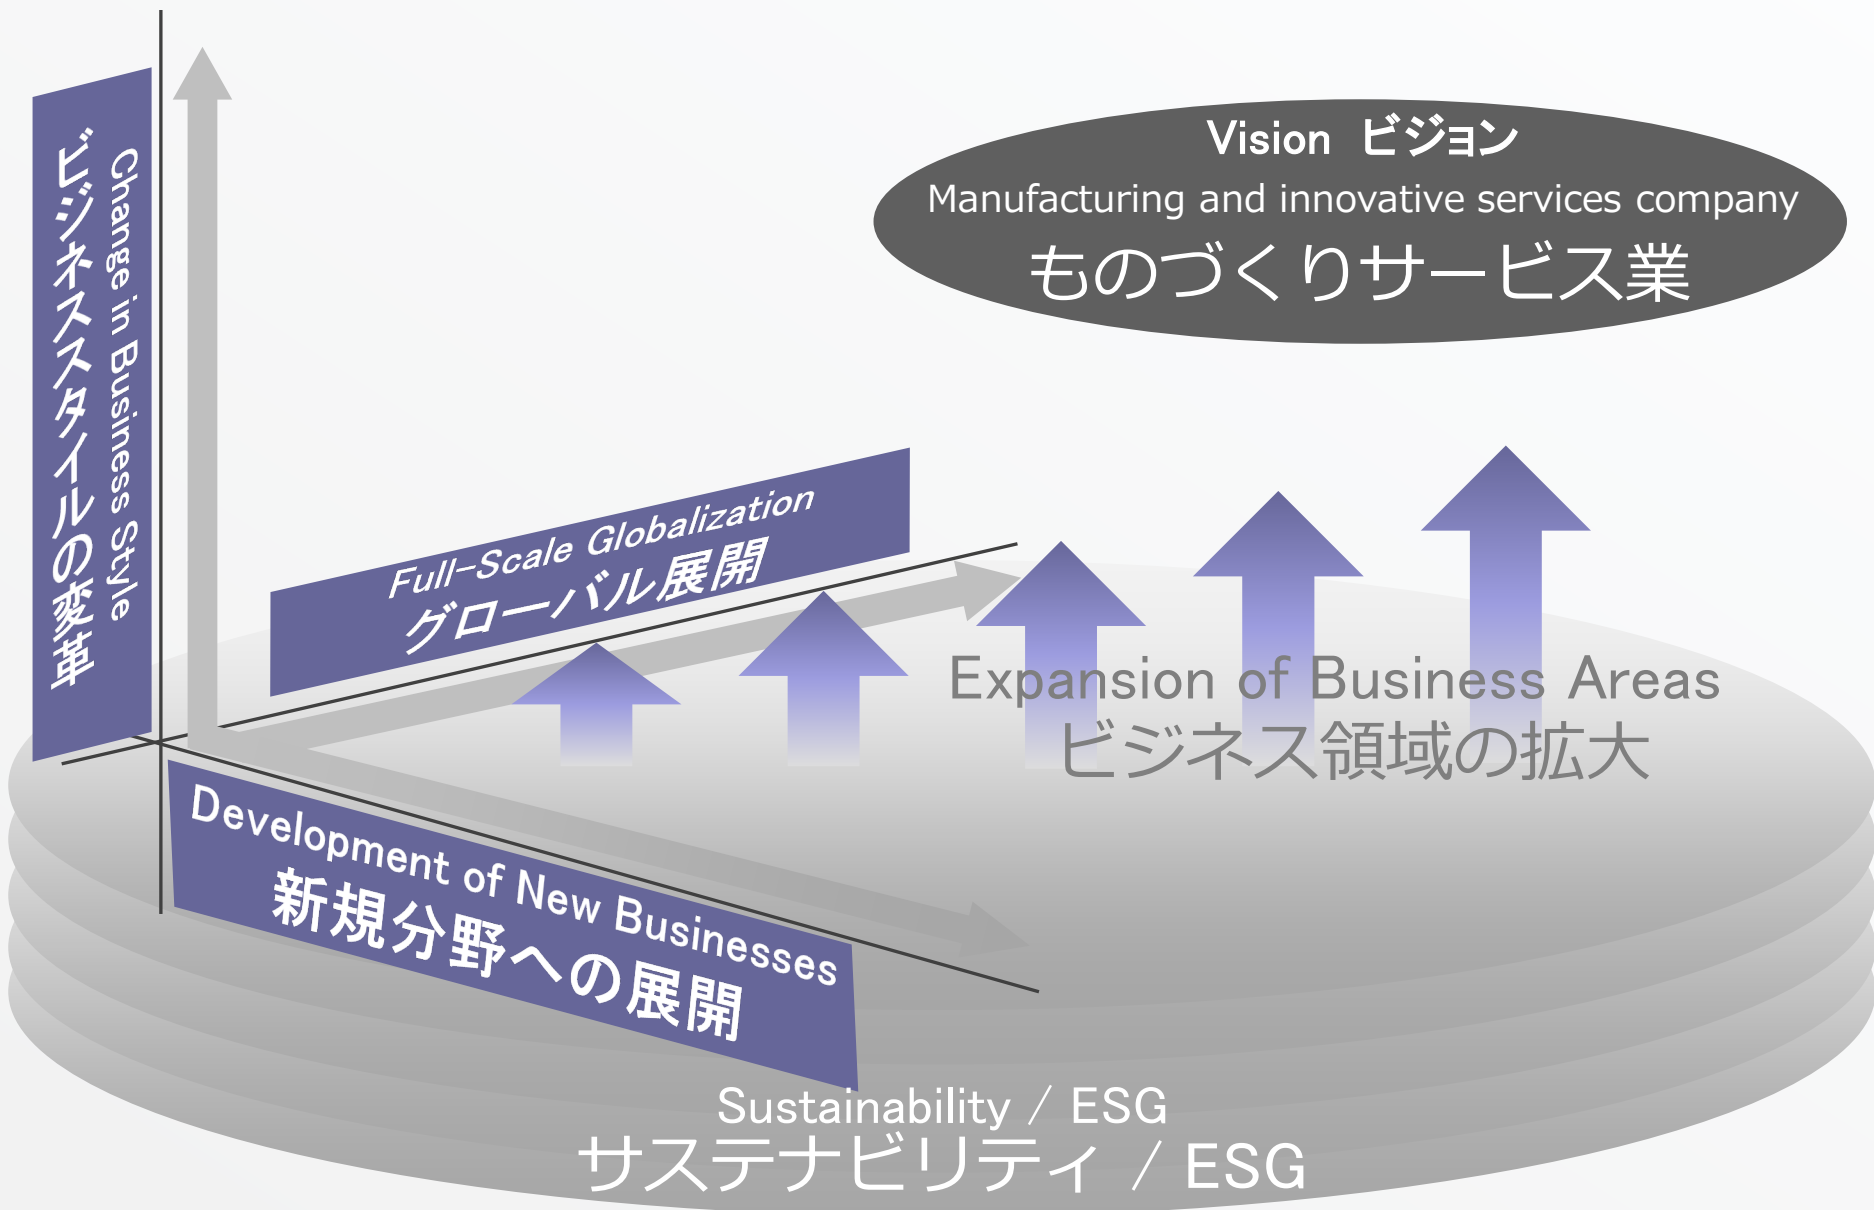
ビジネススタイルの変革
Change in Business Style

Vision ビジョン
Manufacturing and innovative services company
ものづくりサービス業

Full-Scale Globalization
グローバル展開

Expansion of Business Areas
ビジネス領域の拡大

Development of New Businesses
新規分野への展開

Sustainability / ESG
サステナビリティ / ESG